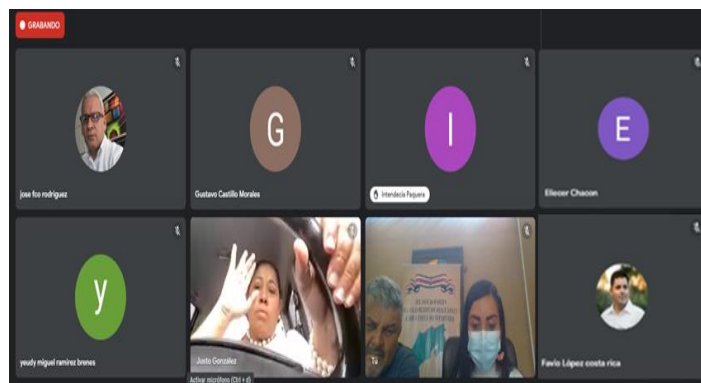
GRABANDO

jose fco rodriguez

G

Gustavo Castillo Morales

I

Intendecia Paquera

E

Eliecer Chacon

y

yeudy miguel ramirez brenes

Justo Gonzalez

Activar micrófono (Ctrl + d)

Tú

Favio López costa rica